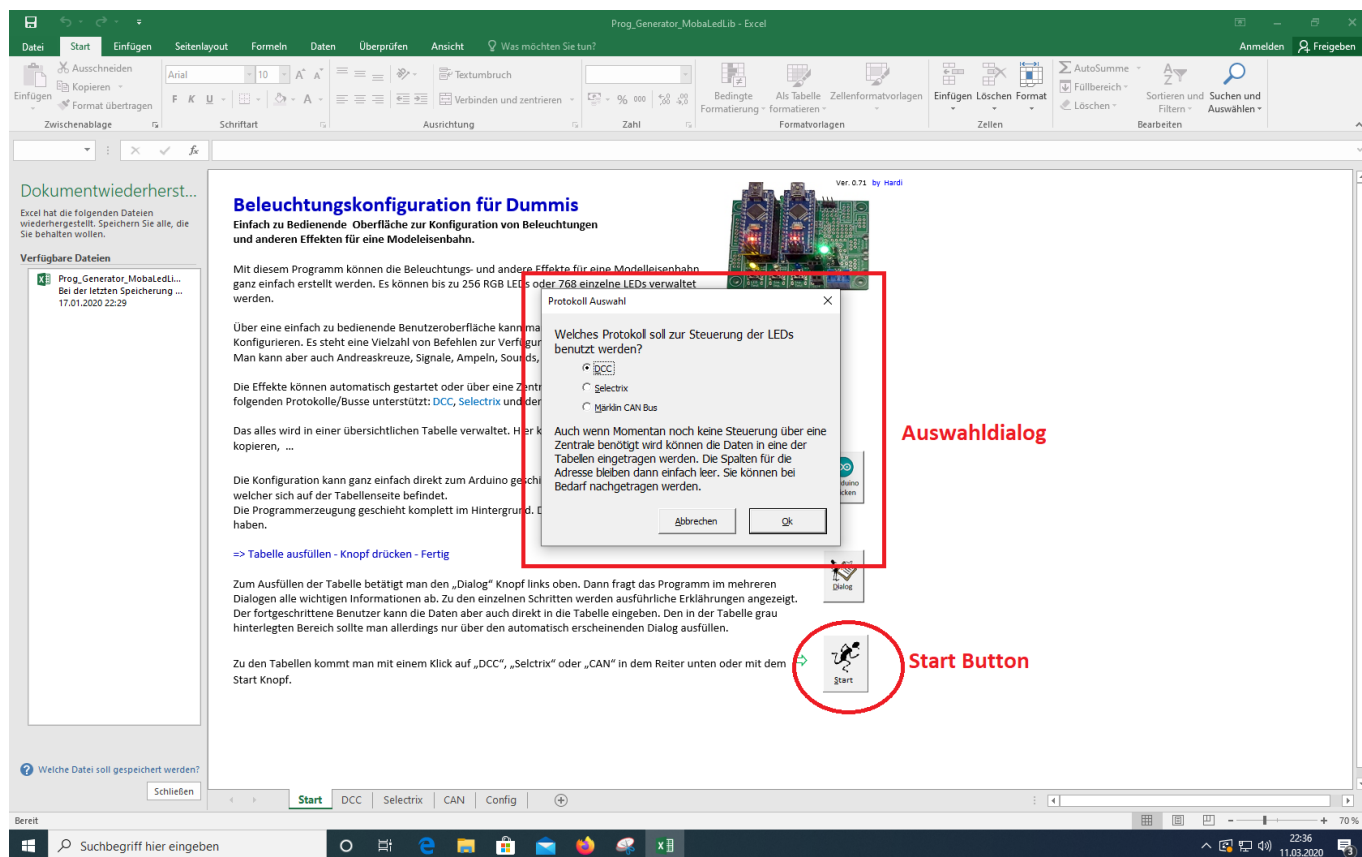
Prog_Generator_MobaLedLib - Excel

Datei Start Einfügen Seitenlayout Formeln Daten Überprüfen Ansicht Was möchten Sie tun? Anmelden Freigeben

Ausschneiden Kopieren Format übertragen Einfügen Zwischenablage Arial 10 F K U Schriftart Textumbruch Verbinden und zentrieren Ausrichtung % 000 Zahl Bedingte Formatierung Als Tabelle formatieren Zellenformatvorlagen Formatvorlagen Einfügen Löschen Format Zellen AutoSumme Füllbereich Löschen Sortieren und Filtern Suchen und Auswählen Bearbeiten

Dokumentwiederherst...
Excel hat die folgenden Dateien wiederhergestellt. Speichern Sie alle, die Sie behalten wollen.
Verfügbare Dateien
Prog_Generator_MobaLedLi...
Bei der letzten Speicherung ...
17.01.2020 22:29

Welche Datei soll gespeichert werden?
Schließen

Ver. 0.71 by Hardi

Beleuchtungskonfiguration für Dummis
Einfach zu Bedienende Oberfläche zur Konfiguration von Beleuchtungen und anderen Effekten für eine Modeleisenbahn.

Mit diesem Programm können die Beleuchtungs- und andere Effekte für eine Modelleisenbahn ganz einfach erstellt werden. Es können bis zu 256 RGB LEDs oder 768 einzelne LEDs verwaltet werden.

Über eine einfach zu bedienende Benutzeroberfläche kann ma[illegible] Konfigurieren. Es steht eine Vielzahl von Befehlen zur Verfüg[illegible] Man kann aber auch Andreaskreuze, Signale, Ampeln, Sounds, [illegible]

Die Effekte können automatisch gestartet oder über eine Zent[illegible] folgenden Protokolle/Busse unterstützt: DCC, Selectrix und der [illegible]

Das alles wird in einer übersichtlichen Tabelle verwaltet. Hier k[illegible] kopieren, ...

Die Konfiguration kann ganz einfach direkt zum Arduino geschi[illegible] welcher sich auf der Tabellenseite befindet.
Die Programmerzeugung geschieht komplett im Hintergrund. D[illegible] haben.

=> Tabelle ausfüllen - Knopf drücken - Fertig

Zum Ausfüllen der Tabelle betätigt man den „Dialog“ Knopf links oben. Dann fragt das Programm im mehreren Dialogen alle wichtigen Informationen ab. Zu den einzelnen Schritten werden ausführliche Erklährungen angezeigt. Der fortgeschrittene Benutzer kann die Daten aber auch direkt in die Tabelle eingeben. Den in der Tabelle grau hinterlegten Bereich sollte man allerdings nur über den automatisch erscheinenden Dialog ausfüllen.

Zu den Tabellen kommt man mit einem Klick auf „DCC“, „Selctrix“ oder „CAN“ in dem Reiter unten oder mit dem Start Knopf.

Protokoll Auswahl
Welches Protokoll soll zur Steuerung der LEDs benutzt werden?
DCC
Selectrix
Märklin CAN Bus
Auch wenn Momentan noch keine Steuerung über eine Zentrale benötigt wird können die Daten in eine der Tabellen eingetragen werden. Die Spalten für die Adresse bleiben dann einfach leer. Sie können bei Bedarf nachgetragen werden.
Abbrechen Ok

Auswahldialog
Arduino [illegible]
Dialog
Start
Start Button

Start DCC Selectrix CAN Config
Bereit 70 %
Suchbegriff hier eingeben 22:36 11.03.2020